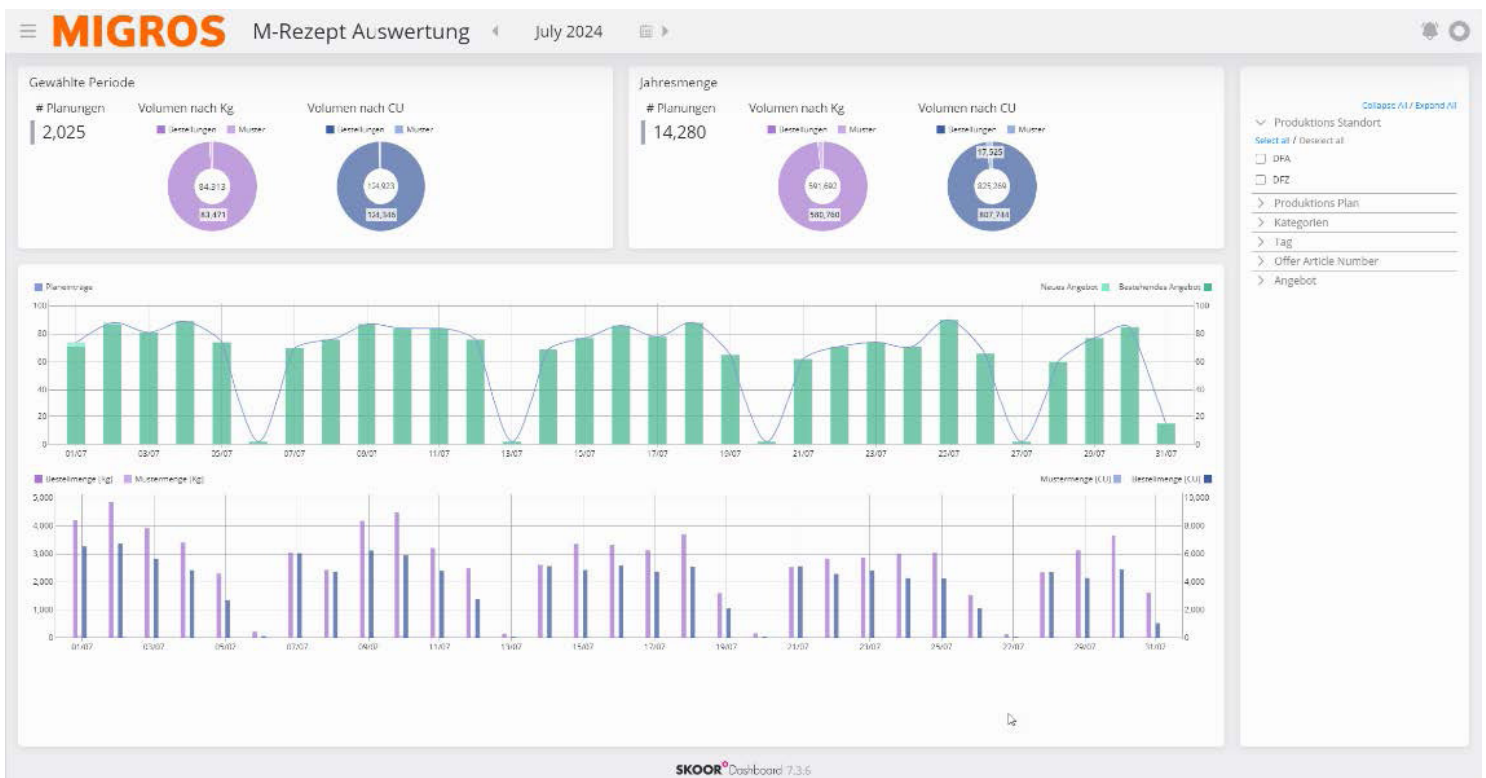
MIGROS M-Rezept Auswertung July 2024

Gewählte Periode

# Planungen
2,025

Volumen nach Kg
Bestellungen Muster
84,313
83,471

Volumen nach CU
Bestellungen Muster
134,923
131,346

Jahresmenge

# Planungen
14,280

Volumen nach Kg
Bestellungen Muster
591,682
580,760

Volumen nach CU
Bestellungen Muster
17,525
825,269
807,744

Collapse All / Expand All
Produktions Standort
Select all / Deselect all
DFA
DFZ
Produktions Plan
Kategorien
Tag
Offer Article Number
Angebot

Planeinträge
Neues Angebot Bestehendes Angebot
100 80 60 40 20 0
01/07 03/07 05/07 07/07 09/07 11/07 13/07 15/07 17/07 19/07 21/07 23/07 25/07 27/07 29/07 31/07

Bestellmenge (Kg) Mustermenge (Kg)
Mustermenge (CU) Bestellmenge (CU)
5,000 4,000 3,000 2,000 1,000 0
10,000 8,000 6,000 4,000 2,000 0
01/07 03/07 05/07 07/07 09/07 11/07 13/07 15/07 17/07 19/07 21/07 23/07 25/07 27/07 29/07 31/07

SKOOR Dashboard 7.3.6